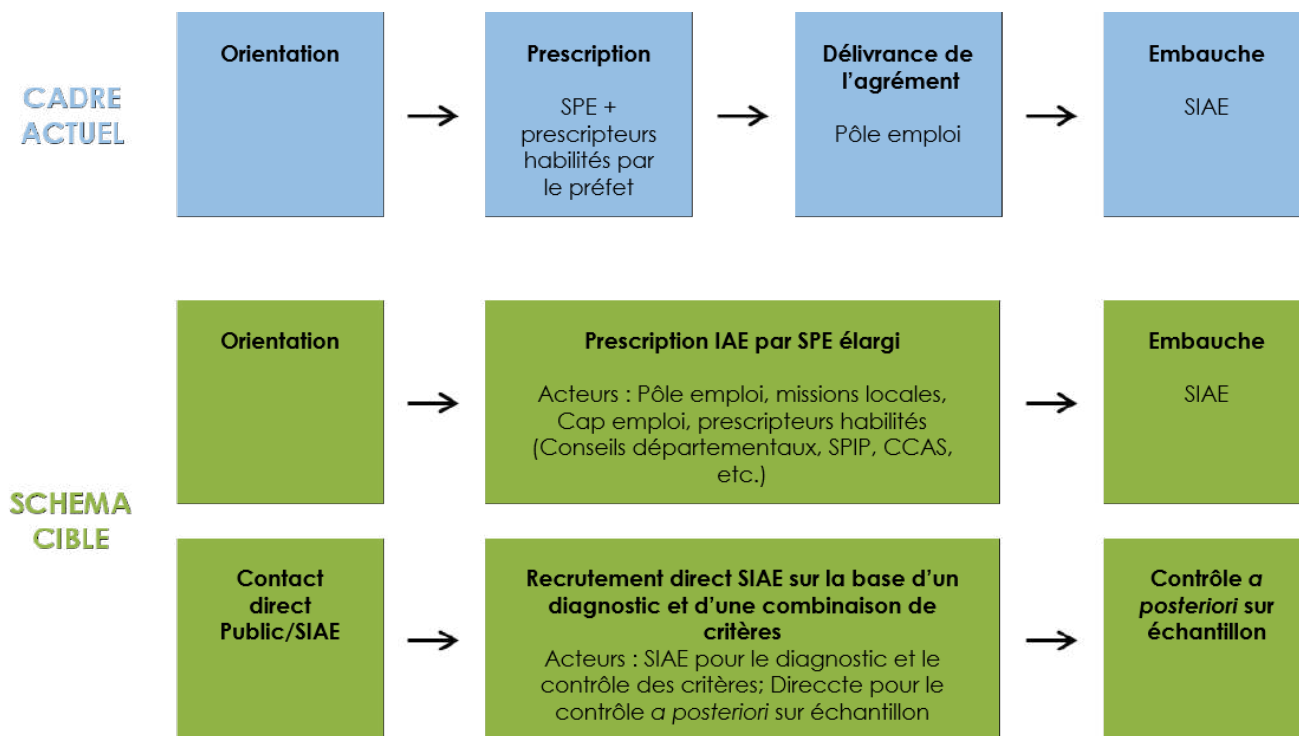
CADRE ACTUEL

Orientation

→

Prescription

SPE + prescripteurs habilités par le préfet

→

Délivrance de l'agrément

Pôle emploi

→

Embauche

SIAE

SCHEMA CIBLE

Orientation

→

Prescription IAE par SPE élargi

Acteurs : Pôle emploi, missions locales, Cap emploi, prescripteurs habilités (Conseils départementaux, SPIP, CCAS, etc.)

→

Embauche

SIAE

Contact direct Public/SIAE

→

Recrutement direct SIAE sur la base d'un diagnostic et d'une combinaison de critères

Acteurs : SIAE pour le diagnostic et le contrôle des critères; Direccte pour le contrôle a posteriori sur échantillon

→

Contrôle a posteriori sur échantillon